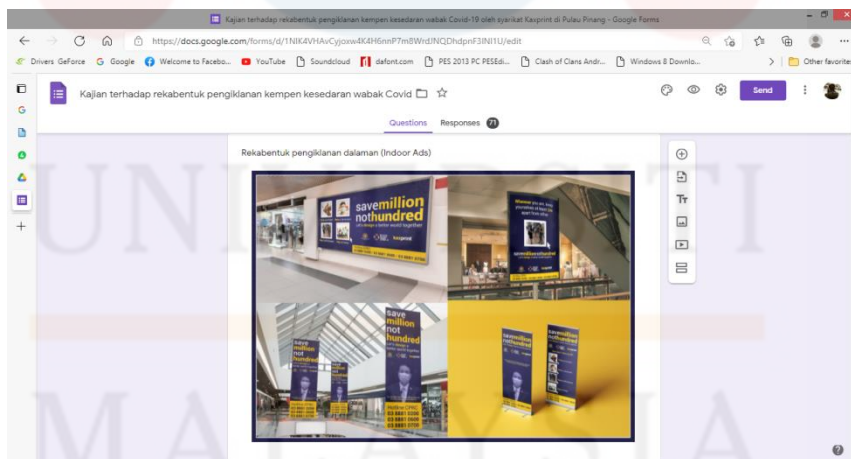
Kajian terhadap rekabentuk pengiklanan kempen kesedaran wabak Covid-19 oleh syarikat Kaxprint di Pulau Pinang - Google Forms

https://docs.google.com/forms/d/1NIK4VHAvCyjoxw4K4H6nnP7m8WrdJNQDhdpnF3INI1U/edit

Drivers GeForce Google Welcome to Facebo... YouTube Soundcloud dafont.com PES 2013 PC PESEdi... Clash of Clans Andr... Windows 8 Downlo... Other favorites

Kajian terhadap rekabentuk pengiklanan kempen kesedaran wabak Covid

Send

Questions Responses 71

Rekabentuk pengiklanan dalaman (Indoor Ads)

save million not hundred

save million not hundred

save million not hundred

save million not hundred

save million not hundred